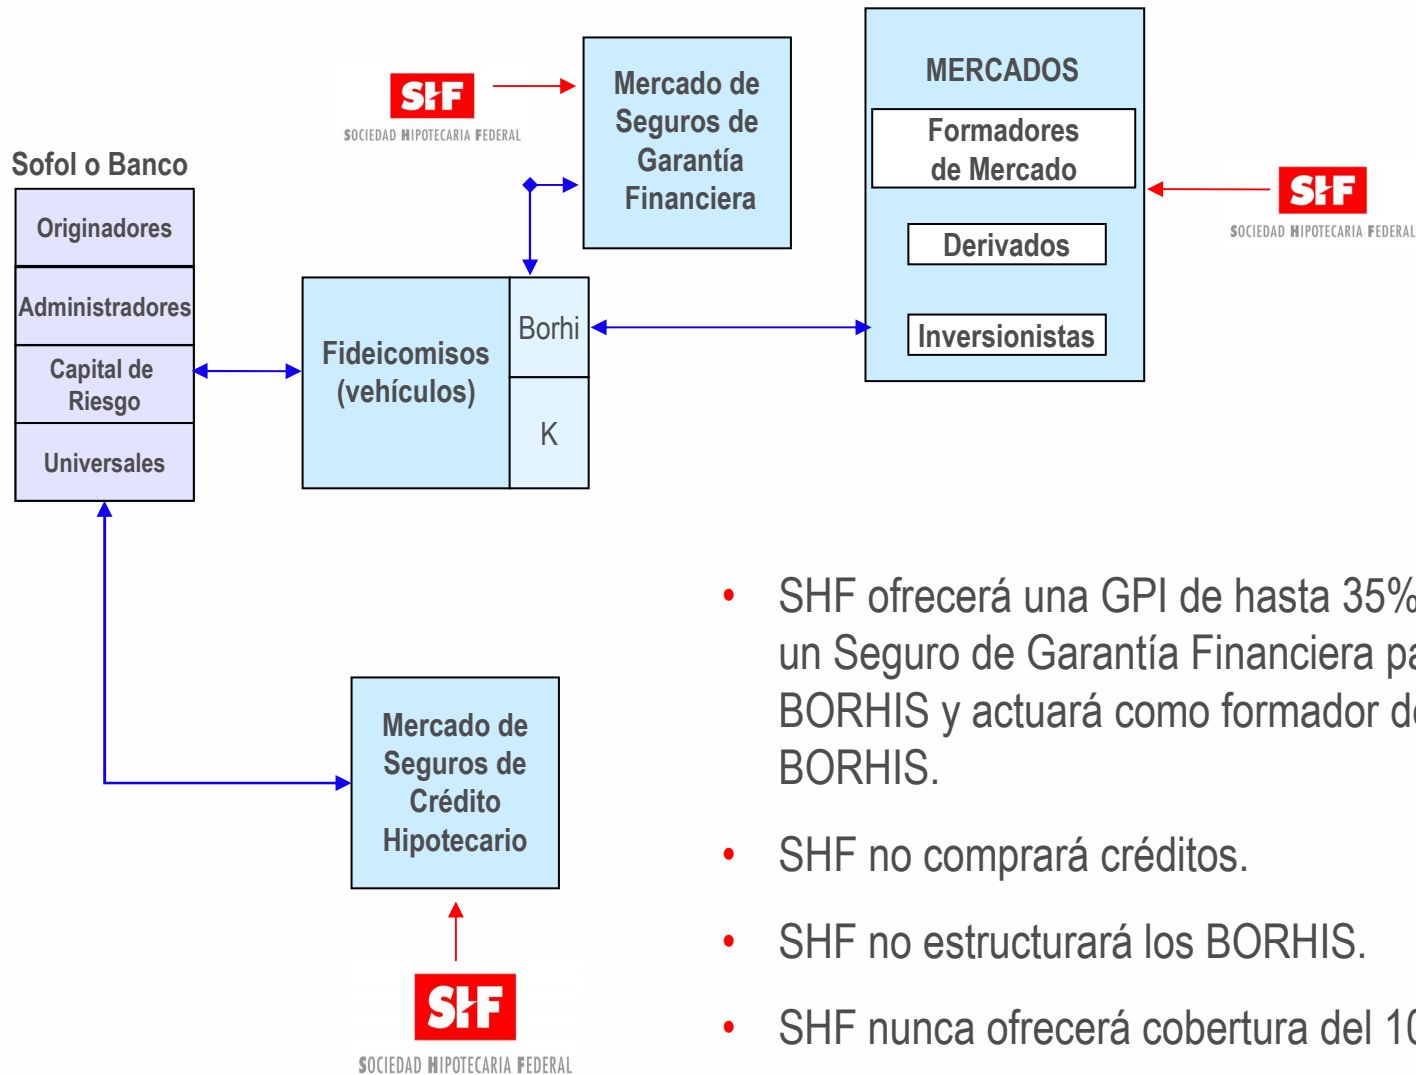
SHF
SOCIEDAD HIPOTECARIA FEDERAL

Mercado de Seguros de Garantía Financiera

MERCADOS

Formadores de Mercado

Derivados

Inversionistas

SHF
SOCIEDAD HIPOTECARIA FEDERAL

Sofol o Banco

Originadores

Administradores

Capital de Riesgo

Universales

Fideicomisos (vehículos)

Borhi

K

Mercado de Seguros de Crédito Hipotecario

SHF
SOCIEDAD HIPOTECARIA FEDERAL

• SHF ofrecerá una GPI de hasta 35% un Seguro de Garantía Financiera pa BORHIS y actuará como formador d BORHIS.

• SHF no comprará créditos.

• SHF no estructurará los BORHIS.

• SHF nunca ofrecerá cobertura del 1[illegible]